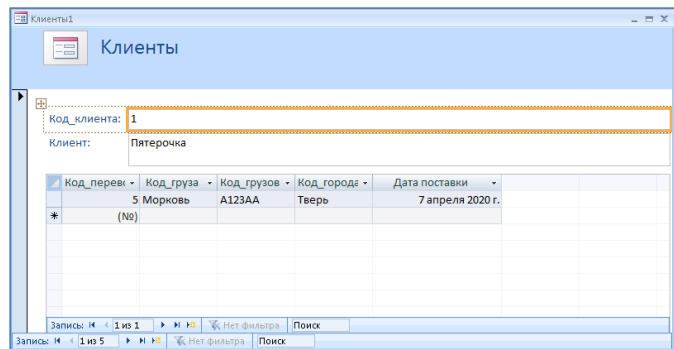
Клиенты1

Клиенты

Код_клиента: 1

Клиент: Пятерочка

| Код_перев | Код_груза | Код_грузов | Код_города | Дата поставки |
|---|---|---|---|---|
| 5 | Морковь | А123АА | Тверь | 7 апреля 2020 г. |
| (№) | | | | |

Запись: 1 из 1 Нет фильтра Поиск

Запись: 1 из 5 Нет фильтра Поиск